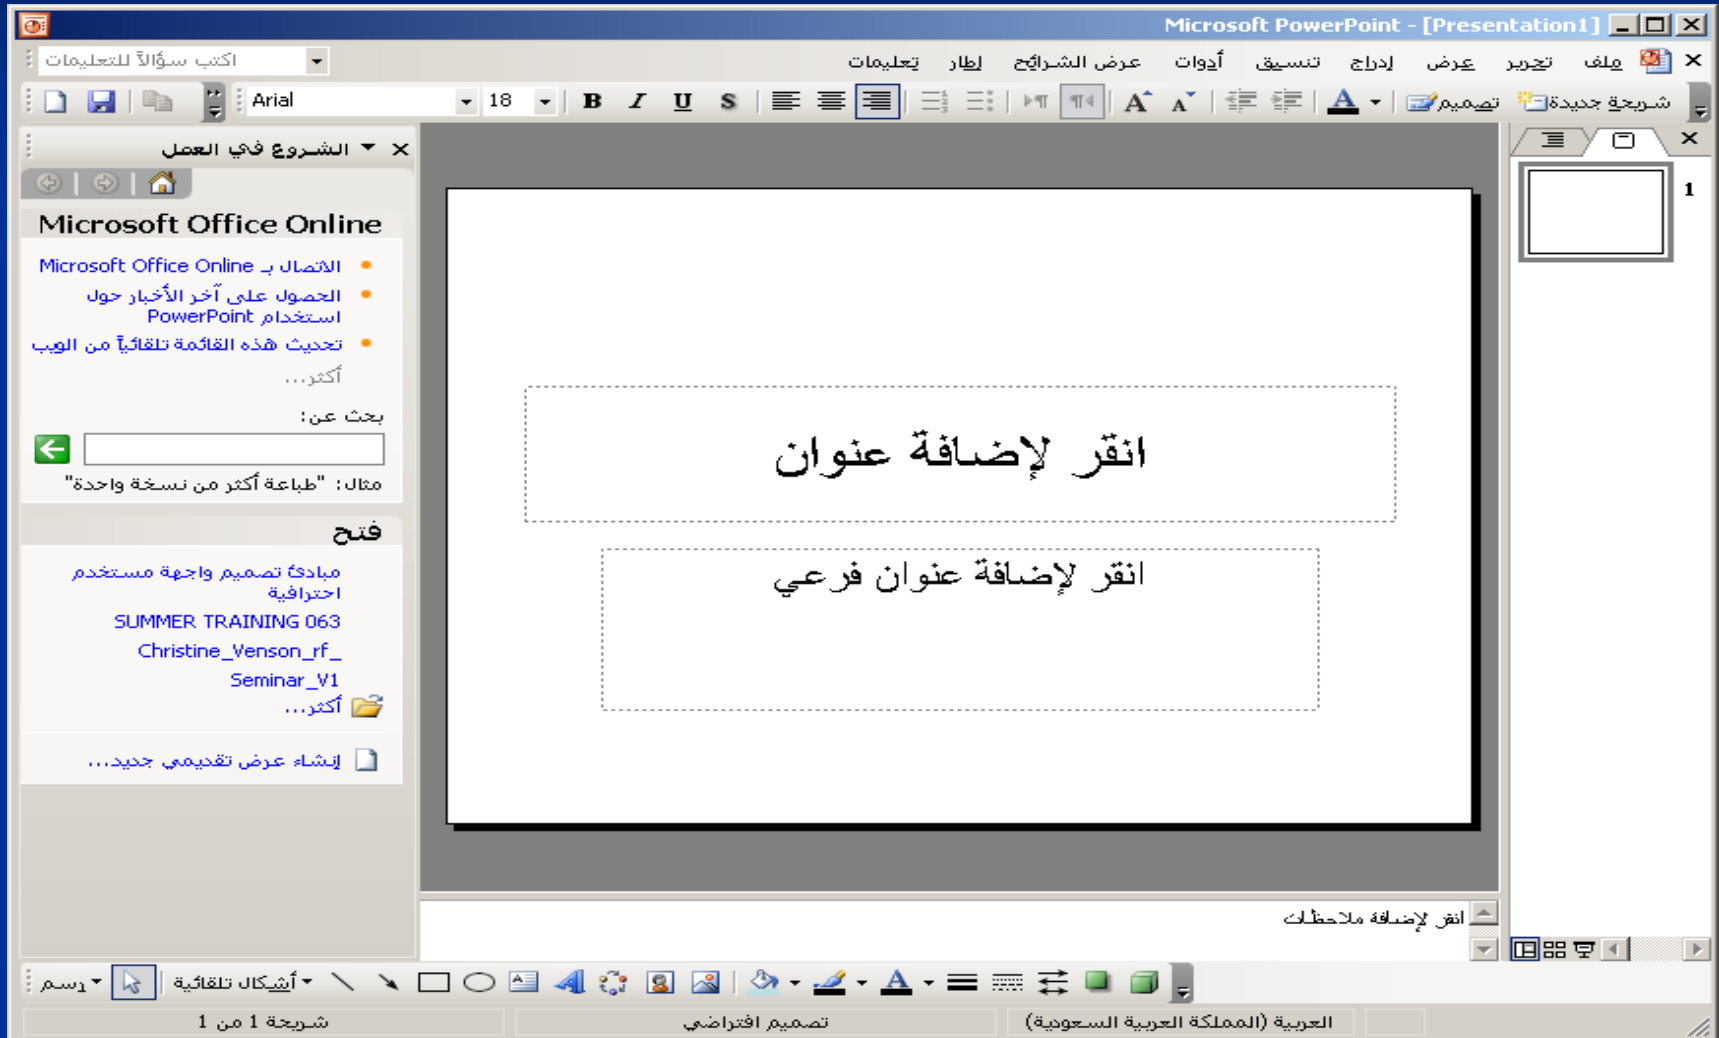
Microsoft PowerPoint - [Presentation1]

ملف تحرير عرض إدراج تنسيق أدوات عرض الشرائح إطار تعليمات

اكتب سؤالاً للتعليمات

Arial 18 B I U S

شريحة جديدة تصميم

الشروع في العمل

Microsoft Office Online

الاتصال بـ Microsoft Office Online

الحصول على آخر الأخبار حول استخدام PowerPoint

تحديث هذه القائمة تلقائياً من الويب

أكثر...

بحث عن:

مثال: "طباعة أكثر من نسخة واحدة"

فتح

مبادئ تصميم واجهة مستخدم احترافية

SUMMER TRAINING 063

Christine_Venson_rf_

Seminar_V1

أكثر...

إنشاء عرض تقديمي جديد...

1

انقر لإضافة عنوان

انقر لإضافة عنوان فرعي

انقر لإضافة ملاحظات

رسم أشكال تلقائية

شريحة 1 من 1 تصميم افتراضي العربية (المملكة العربية السعودية)